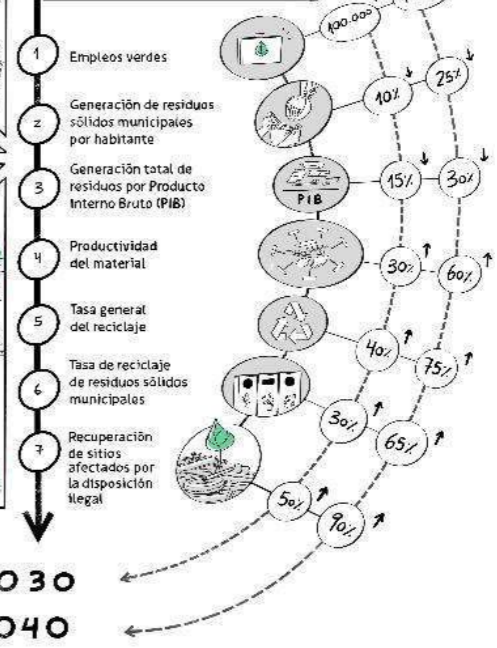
1 Empleos verdes

2 Generación de residuos sólidos municipales por habitante

3 Generación total de residuos por Producto Interno Bruto (PIB)

4 Productividad del material

5 Tasa general del reciclaje

6 Tasa de reciclaje de residuos sólidos municipales

7 Recuperación de sitios afectados por la disposición ilegal

100.000

10% ↓ 25% ↓

PIB

15% ↓ 30% ↓

30% ↑ 60% ↑

40% ↑ 75% ↑

30% ↑ 65% ↑

50% ↑ 90% ↑

030

040